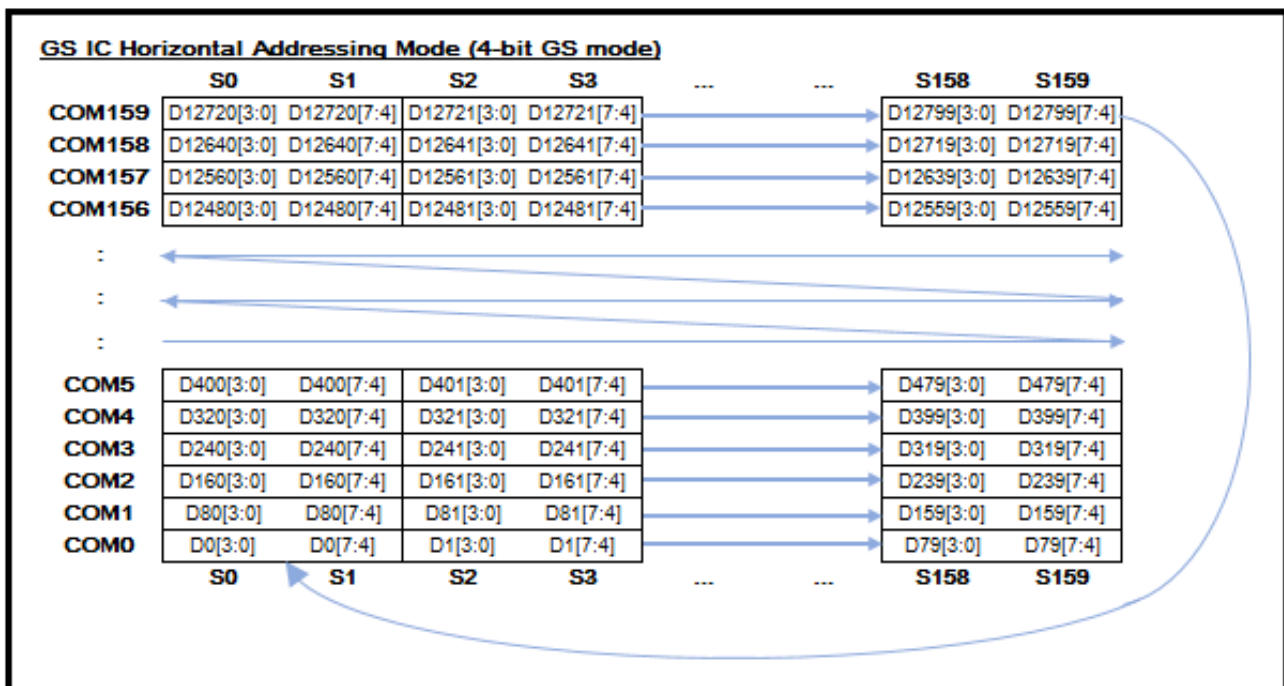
GS IC Horizontal Addressing Mode (4-bit GS mode)

|  | S0 | S1 | S2 | S3 | ... | ... | S158 | S159 |
|---|---|---|---|---|---|---|---|---|
| COM159 | D12720[3:0] | D12720[7:4] | D12721[3:0] | D12721[7:4] |  |  | D12799[3:0] | D12799[7:4] |
| COM158 | D12640[3:0] | D12640[7:4] | D12641[3:0] | D12641[7:4] |  |  | D12719[3:0] | D12719[7:4] |
| COM157 | D12560[3:0] | D12560[7:4] | D12561[3:0] | D12561[7:4] |  |  | D12639[3:0] | D12639[7:4] |
| COM156 | D12480[3:0] | D12480[7:4] | D12481[3:0] | D12481[7:4] |  |  | D12559[3:0] | D12559[7:4] |
| : |  |  |  |  |  |  |  |  |
| : |  |  |  |  |  |  |  |  |
| : |  |  |  |  |  |  |  |  |
| COM5 | D400[3:0] | D400[7:4] | D401[3:0] | D401[7:4] |  |  | D479[3:0] | D479[7:4] |
| COM4 | D320[3:0] | D320[7:4] | D321[3:0] | D321[7:4] |  |  | D399[3:0] | D399[7:4] |
| COM3 | D240[3:0] | D240[7:4] | D241[3:0] | D241[7:4] |  |  | D319[3:0] | D319[7:4] |
| COM2 | D160[3:0] | D160[7:4] | D161[3:0] | D161[7:4] |  |  | D239[3:0] | D239[7:4] |
| COM1 | D80[3:0] | D80[7:4] | D81[3:0] | D81[7:4] |  |  | D159[3:0] | D159[7:4] |
| COM0 | D0[3:0] | D0[7:4] | D1[3:0] | D1[7:4] |  |  | D79[3:0] | D79[7:4] |
|  | S0 | S1 | S2 | S3 | ... | ... | S158 | S159 |